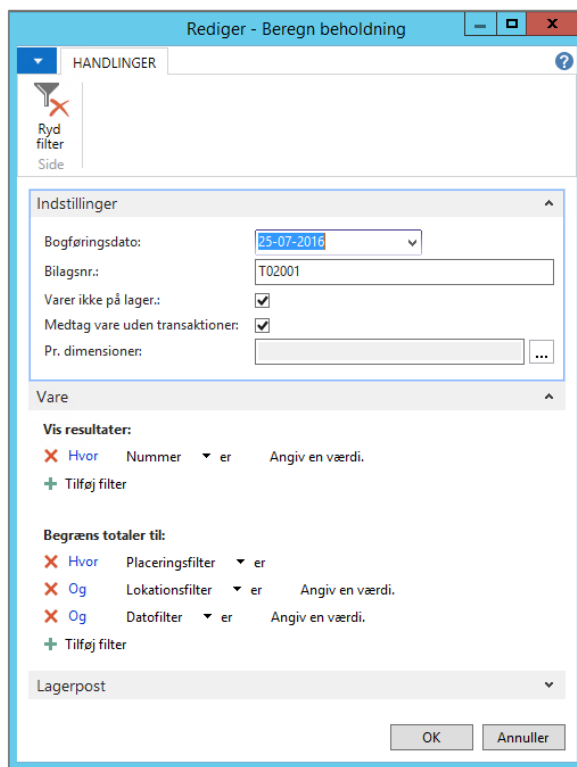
Rediger - Beregn beholdning

HANDLINGER

Ryd filter

Side

Indstillinger

Bogføringsdato: 25-07-2016

Bilagsnr.: T02001

Varer ikke på lager.:

Medtag vare uden transaktioner:

Pr. dimensioner:

Vare

Vis resultater:

Hvor Nummer er Angiv en værdi.

Tilføj filter

Begræns totaler til:

Hvor Placeringsfilter er

Og Lokationsfilter er Angiv en værdi.

Og Datofilter er Angiv en værdi.

Tilføj filter

Lagerpost

OK Annuller